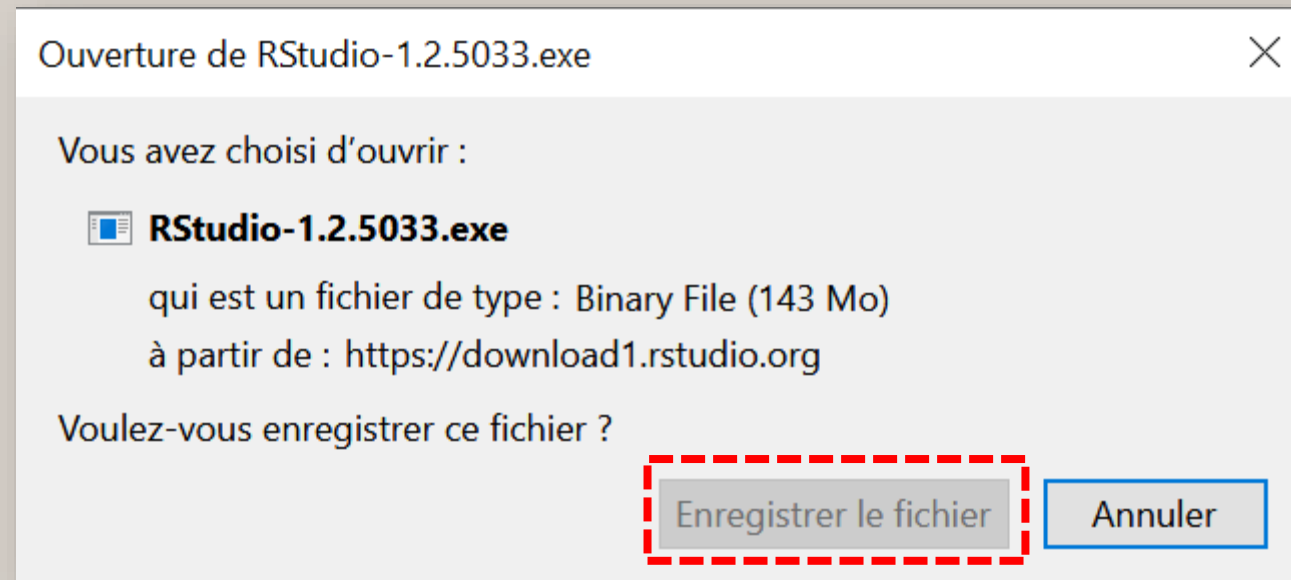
Ouverture de RStudio-1.2.5033.exe

Vous avez choisi d'ouvrir :

RStudio-1.2.5033.exe

qui est un fichier de type : Binary File (143 Mo)

à partir de : https://download1.rstudio.org

Voulez-vous enregistrer ce fichier ?

Enregistrer le fichier

Annuler